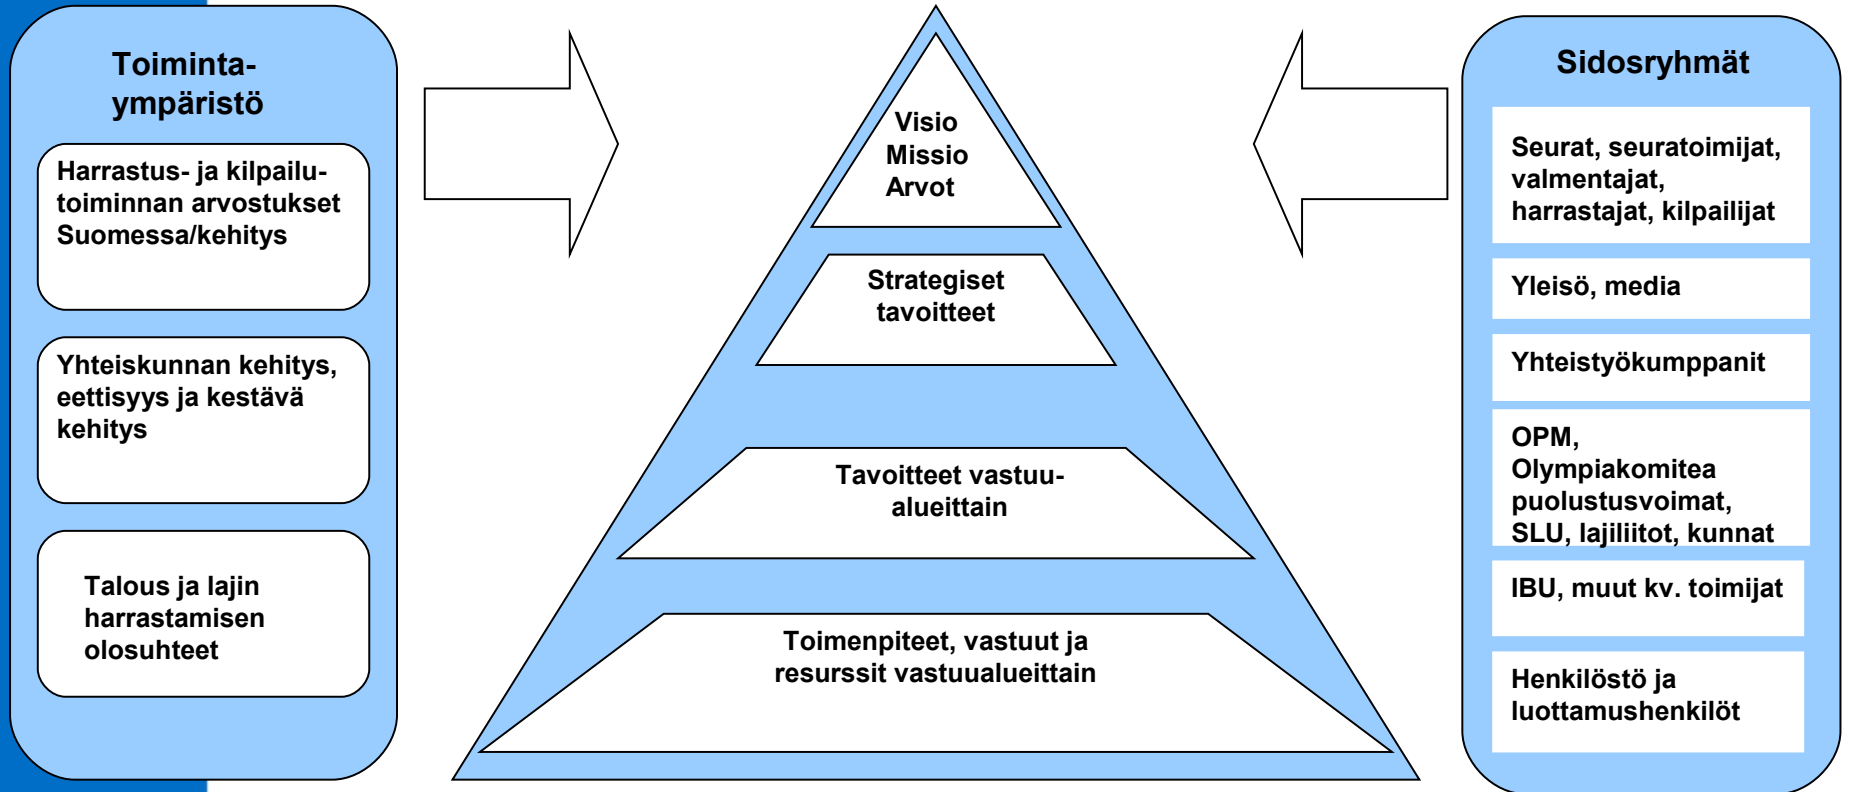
Toiminta-
ympäristö

Harrastus- ja kilpailutoiminnan arvostukset Suomessa/kehitys

Yhteiskunnan kehitys, eettisyys ja kestävä kehitys

Talous ja lajin harrastamisen olosuhteet

Visio
Missio
Arvot

Strategiset tavoitteet

Tavoitteet vastuualueittain

Toimenpiteet, vastuut ja resurssit vastuualueittain

Sidosryhmät

Seurat, seuratoimijat, valmentajat, harrastajat, kilpailijat

Yleisö, media

Yhteistyökumppanit

OPM, Olympiakomitea puolustusvoimat, SLU, lajiliitot, kunnat

IBU, muut kv. toimijat

Henkilöstö ja luottamushenkilöt